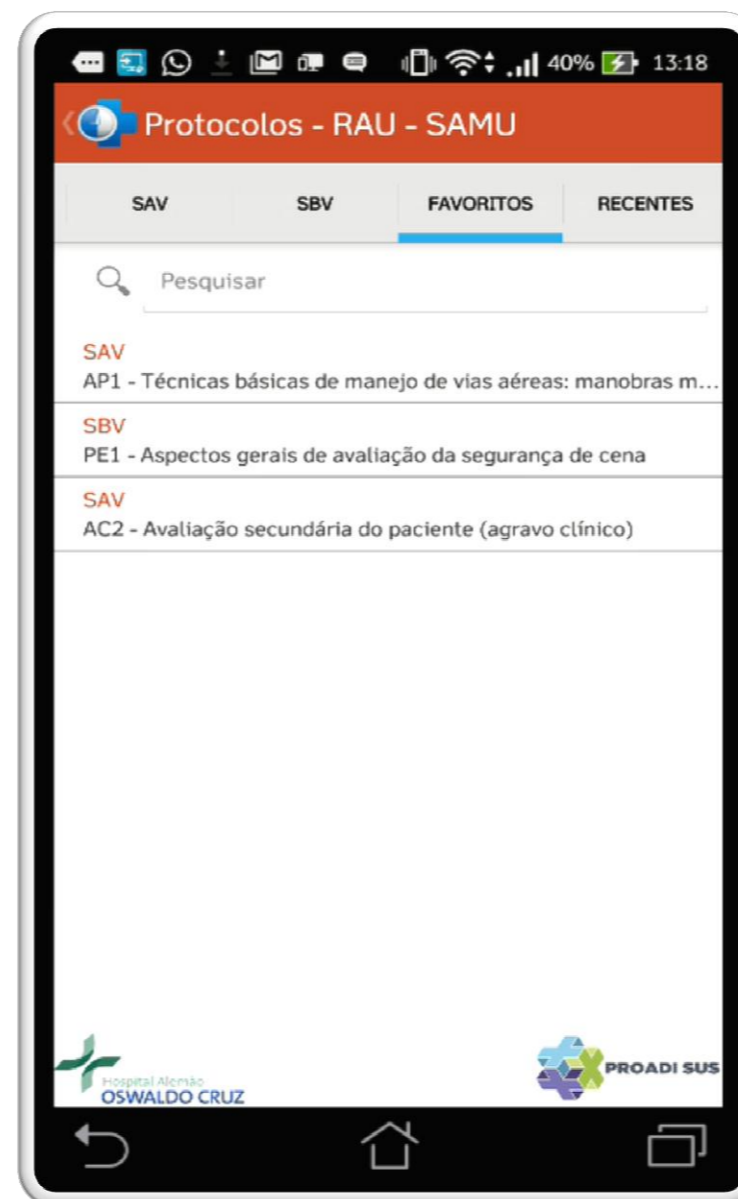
40% 13:18

Protocolos - RAU - SAMU

SAV SBV FAVORITOS RECENTES

Pesquisar

SAV
AP1 - Técnicas básicas de manejo de vias aéreas: manobras m...

SBV
PE1 - Aspectos gerais de avaliação da segurança de cena

SAV
AC2 - Avaliação secundária do paciente (agravo clínico)

Hospital Alemão OSWALDO CRUZ

PROADI SUS